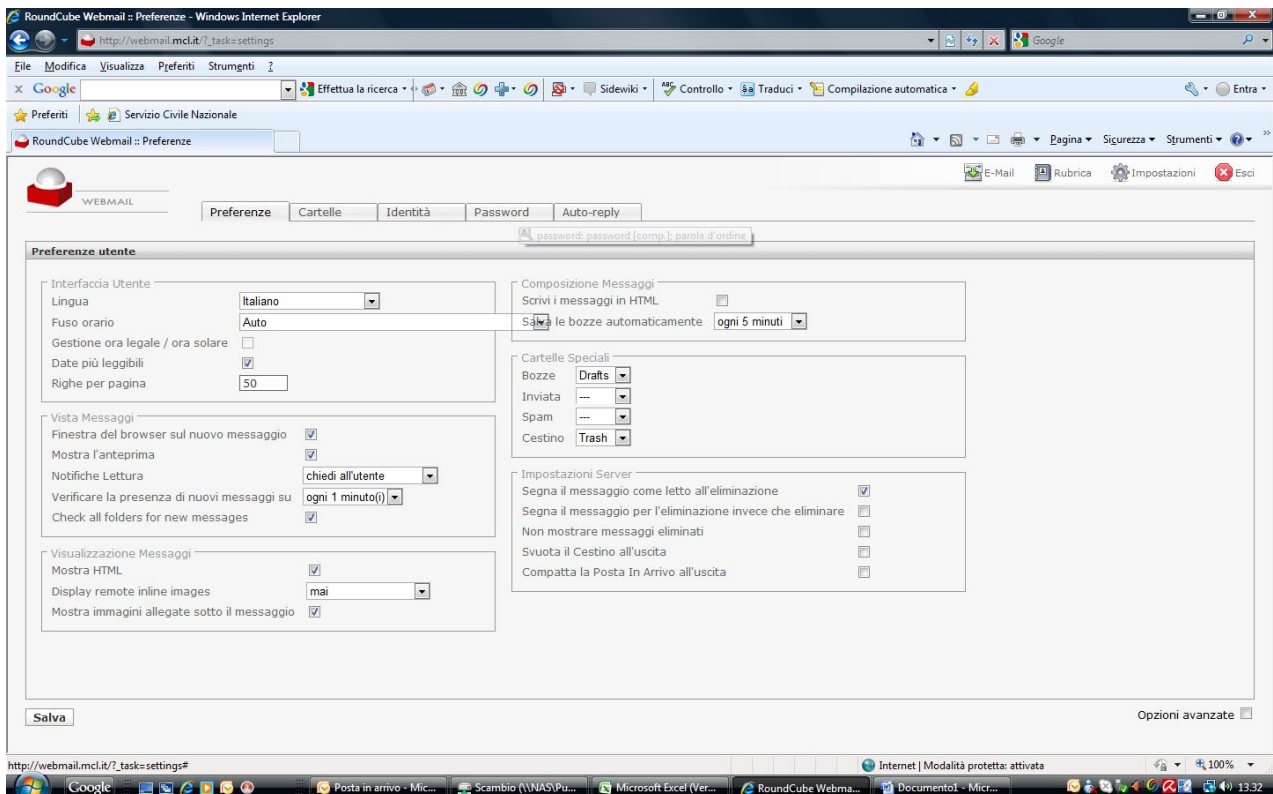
RoundCube Webmail :: Preferenze - Windows Internet Explorer

http://webmail.mcl.it/?_task=settings

Google

File Modifica Visualizza Preferiti Strumenti ?

x Google Effettua la ricerca Sidewiki Controllo Traduci Compilazione automatica Entra

Preferiti Servizio Civile Nazionale

RoundCube Webmail :: Preferenze

Pagina Sicurezza Strumenti

E-Mail Rubrica Impostazioni Esci

WEBMAIL

Preferenze Cartelle Identità Password Auto-reply

password: password [comp.]: parola d'ordine

Preferenze utente

Interfaccia Utente
Lingua Italiano
Fuso orario Auto
Gestione ora legale / ora solare
Date più leggibili
Righe per pagina 50

Vista Messaggi
Finestra del browser sul nuovo messaggio
Mostra l'anteprima
Notifiche Lettura chiedi all'utente
Verificare la presenza di nuovi messaggi su ogni 1 minuto(i)
Check all folders for new messages

Visualizzazione Messaggi
Mostra HTML
Display remote inline images mai
Mostra immagini allegate sotto il messaggio

Composizione Messaggi
Scrivi i messaggi in HTML
Salva le bozze automaticamente ogni 5 minuti

Cartelle Speciali
Bozze Drafts
Inviata ---
Spam ---
Cestino Trash

Impostazioni Server
Segna il messaggio come letto all'eliminazione
Segna il messaggio per l'eliminazione invece che eliminare
Non mostrare messaggi eliminati
Svuota il Cestino all'uscita
Compatta la Posta In Arrivo all'uscita

Salva

Opzioni avanzate

http://webmail.mcl.it/?_task=settings#

Internet | Modalità protetta: attivata

100%

Google

Posta in arrivo - Mic... Scambio (\\NAS\Pu... Microsoft Excel (Ver... RoundCube Webma... Documento1 - Micr...

13:32